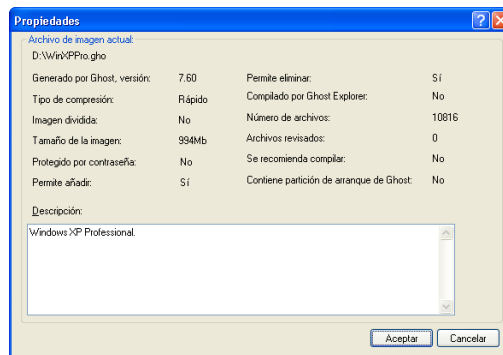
Propiedades

Archivo de imagen actual:
D:\WinXPPro.gho

| | | | |
|---|---|---|---|
| Generado por Ghost, versión: | 7.60 | Permite eliminar: | Sí |
| Tipo de compresión: | Rápido | Compilado por Ghost Explorer: | No |
| Imagen dividida: | No | Número de archivos: | 10816 |
| Tamaño de la imagen: | 994Mb | Archivos revisados: | 0 |
| Protegido por contraseña: | No | Se recomienda compilar: | No |
| Permite añadir: | Sí | Contiene partición de arranque de Ghost: | No |

Descripción:

Windows XP Professional.

Aceptar
Cancelar